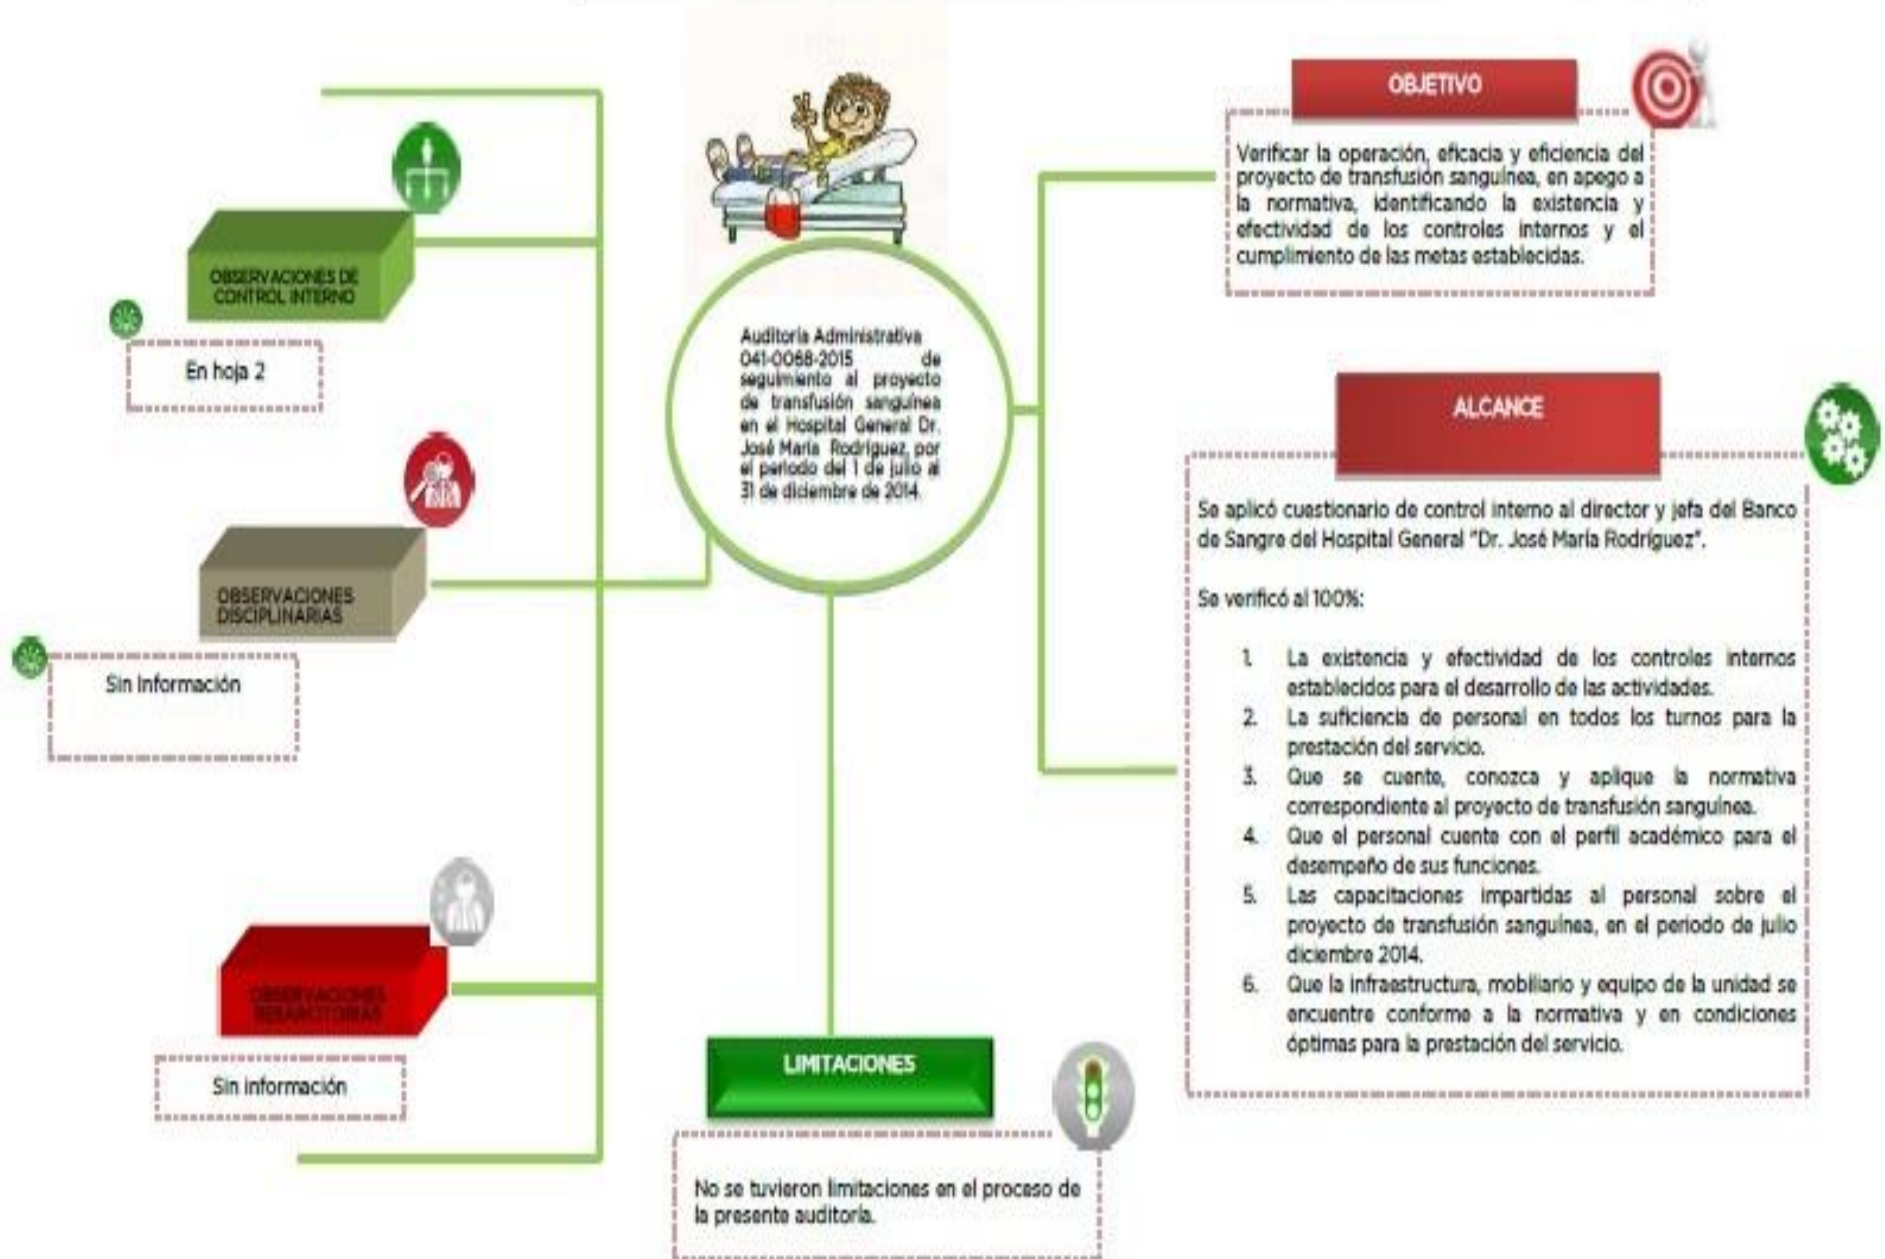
Auditoría Administrativa 041-0068-2015 de seguimiento al proyecto de transfusión sanguínea en el Hospital General Dr. José María Rodríguez, por el periodo del 1 de julio al 31 de diciembre de 2014.

OBJETIVO

Verificar la operación, eficacia y eficiencia del proyecto de transfusión sanguínea, en apego a la normativa, identificando la existencia y efectividad de los controles internos y el cumplimiento de las metas establecidas.

ALCANCE

Se aplicó cuestionario de control interno al director y jefa del Banco de Sangre del Hospital General "Dr. José María Rodríguez".

Se verificó al 100%:

1. La existencia y efectividad de los controles internos establecidos para el desarrollo de las actividades.
2. La suficiencia de personal en todos los turnos para la prestación del servicio.
3. Que se cuente, conozca y aplique la normativa correspondiente al proyecto de transfusión sanguínea.
4. Que el personal cuente con el perfil académico para el desempeño de sus funciones.
5. Las capacitaciones impartidas al personal sobre el proyecto de transfusión sanguínea, en el periodo de julio diciembre 2014.
6. Que la infraestructura, mobiliario y equipo de la unidad se encuentre conforme a la normativa y en condiciones óptimas para la prestación del servicio.

OBSERVACIONES DE CONTROL INTERNO

En hoja 2

OBSERVACIONES DISCIPLINARIAS

Sin información

OBSERVACIONES RESARCITORIAS

Sin información

LIMITACIONES

No se tuvieron limitaciones en el proceso de la presente auditoría.